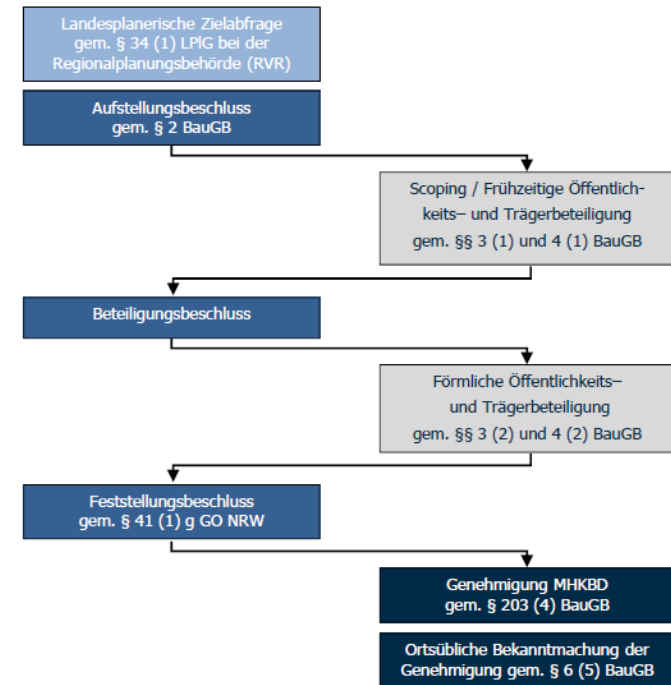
Landesplanerische Zielabfrage gem. § 34 (1) LPlG bei der Regionalplanungsbehörde (RVR)

Aufstellungsbeschluss gem. § 2 BauGB

Scoping / Frühzeitige Öffentlichkeits– und Trägerbeteiligung gem. §§ 3 (1) und 4 (1) BauGB

Beteiligungsbeschluss

Förmliche Öffentlichkeits– und Trägerbeteiligung gem. §§ 3 (2) und 4 (2) BauGB

Feststellungsbeschluss gem. § 41 (1) g GO NRW

Genehmigung MHKBD gem. § 203 (4) BauGB

Ortsübliche Bekanntmachung der Genehmigung gem. § 6 (5) BauGB